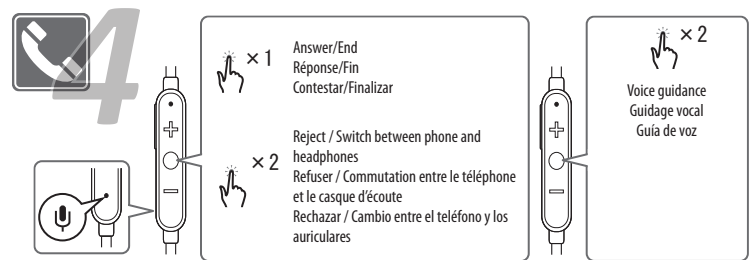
4

× 1 Answer/End
Réponse/Fin
Contestar/Finalizar

× 2 Reject / Switch between phone and headphones
Refuser / Commutation entre le téléphone et le casque d'écoute
Rechazar / Cambio entre el teléfono y los auriculares

× 2
Voice guidance
Guidage vocal
Guía de voz